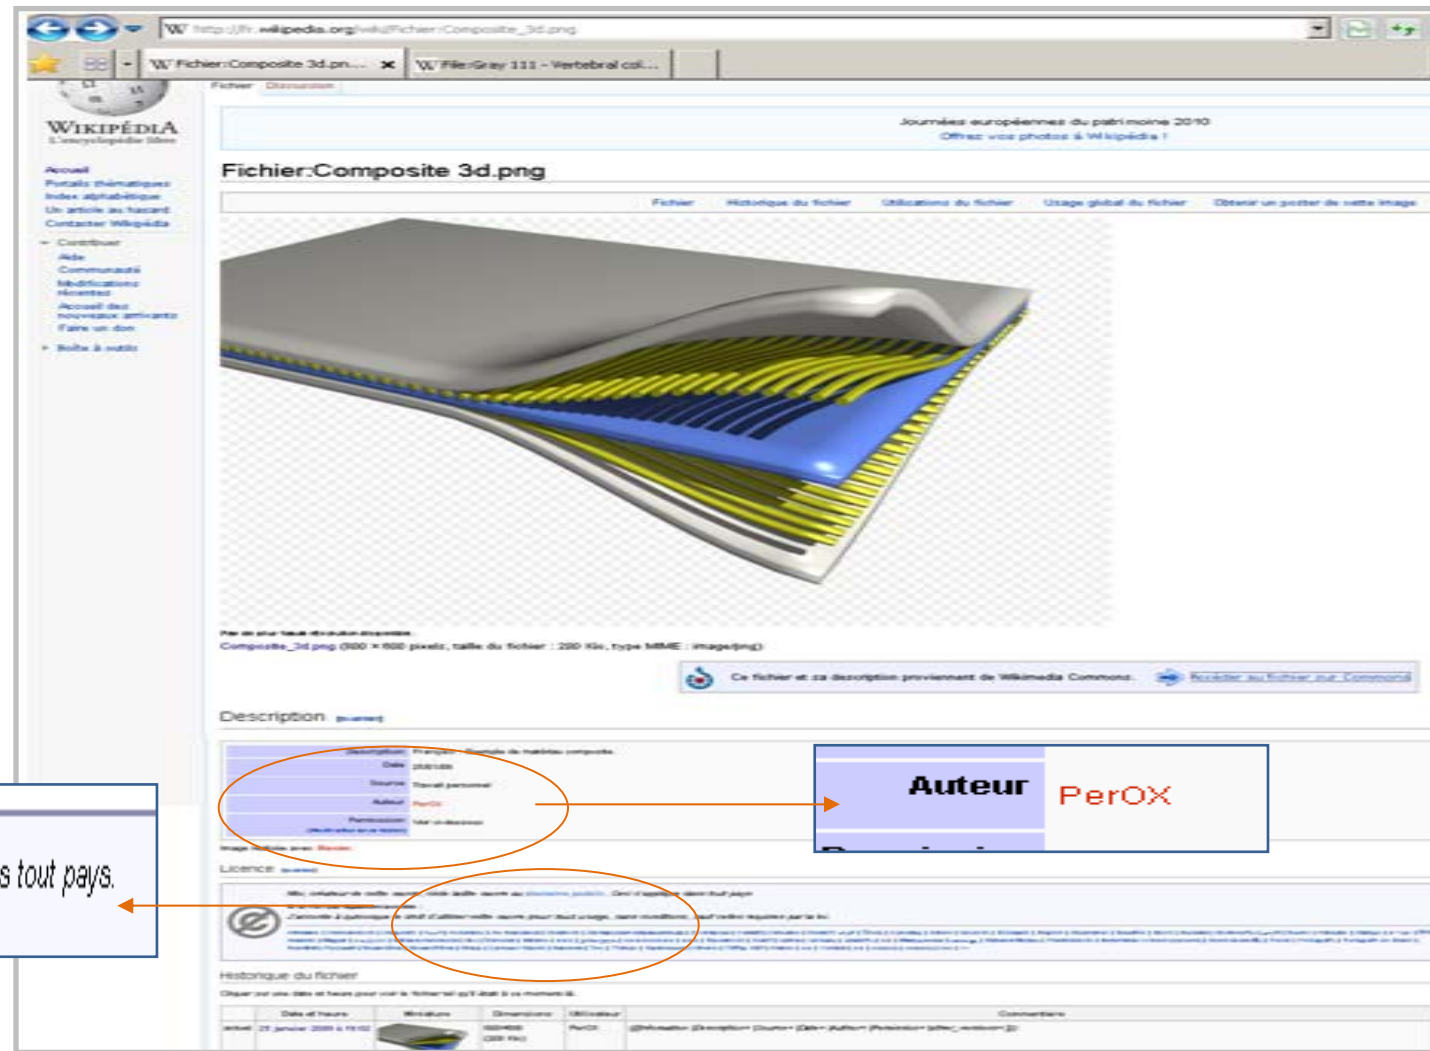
http://fr.wikipedia.org/wiki/Fichier:Composite_3d.png

Fichier:Composite 3d.pn... ✕ | File:Gray 111 - Vertebral col...

Fichier Discussion

Wikipédia
L'encyclopédie libre

Accueil
Portails thématiques
Index alphabétique
Un article au hasard
Contacter Wikipédia
Contribuer
Aide
Communauté
Modifications récentes
Accueil des nouveaux arrivants
Faire un don
Boîte à outils

Journées européennes du patrimoine 2010
Offrez vos photos à Wikipédia !

Fichier:Composite 3d.png

Fichier | Historique du fichier | Utilisations du fichier | Usage global du fichier | Obtenir un poster de cette image

Pas de plus haute résolution disponible.
Composite_3d.png (800 × 600 pixels, taille du fichier : 220 Kio, type MIME : image/png)

Ce fichier et sa description proviennent de Wikimedia Commons. Accéder au fichier sur Commons

Description [modifier]

Description Français : Exemple de matériau composite.
Date 2009
Source Travail personnel
Auteur PerOX
Permission Voir ci-dessous

Auteur PerOX

Licence [modifier]

s tout pays.

Historique du fichier
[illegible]